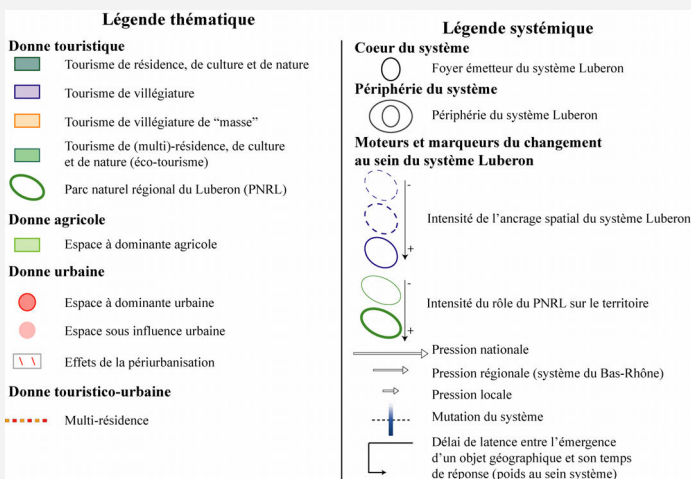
Légende thématique

Donne touristique

Tourisme de résidence, de culture et de nature

Tourisme de villégiature

Tourisme de villégiature de "masse"

Tourisme de (multi)-résidence, de culture et de nature (éco-tourisme)

Parc naturel régional du Luberon (PNRL)

Donne agricole

Espace à dominante agricole

Donne urbaine

Espace à dominante urbaine

Espace sous influence urbaine

Effets de la périurbanisation

Donne touristico-urbaine

Multi-résidence

Légende systémique

Coeur du système

Foyer émetteur du système Luberon

Périphérie du système

Périphérie du système Luberon

Moteurs et marqueurs du changement au sein du système Luberon

-

Intensité de l'ancrage spatial du système Luberon

+

-

Intensité du rôle du PNRL sur le territoire

+

Pression nationale

Pression régionale (système du Bas-Rhône)

Pression locale

Mutation du système

Délai de latence entre l'émergence d'un objet géographique et son temps de réponse (poids au sein système)